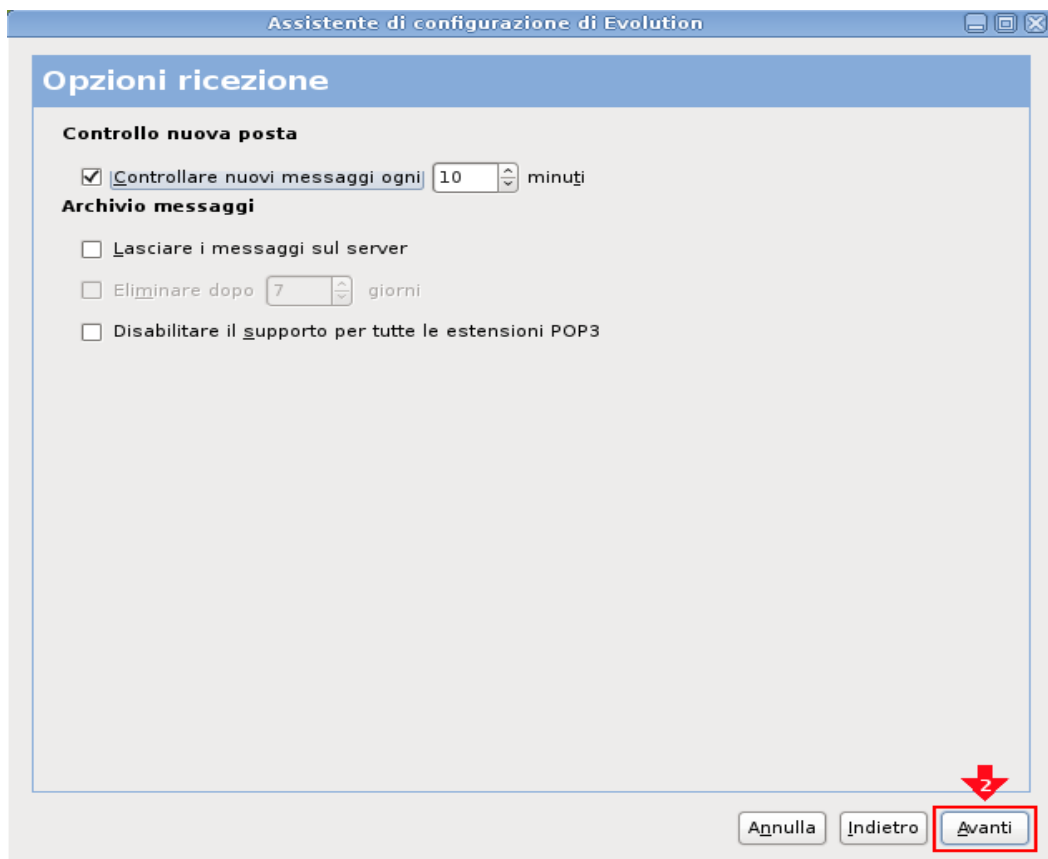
Assistente di configurazione di Evolution

Opzioni ricezione

Controllo nuova posta

Controllare nuovi messaggi ogni 10 minuti

Archivio messaggi

Lasciare i messaggi sul server

Eliminare dopo 7 giorni

Disabilitare il supporto per tutte le estensioni POP3

2

Annulla Indietro Avanti